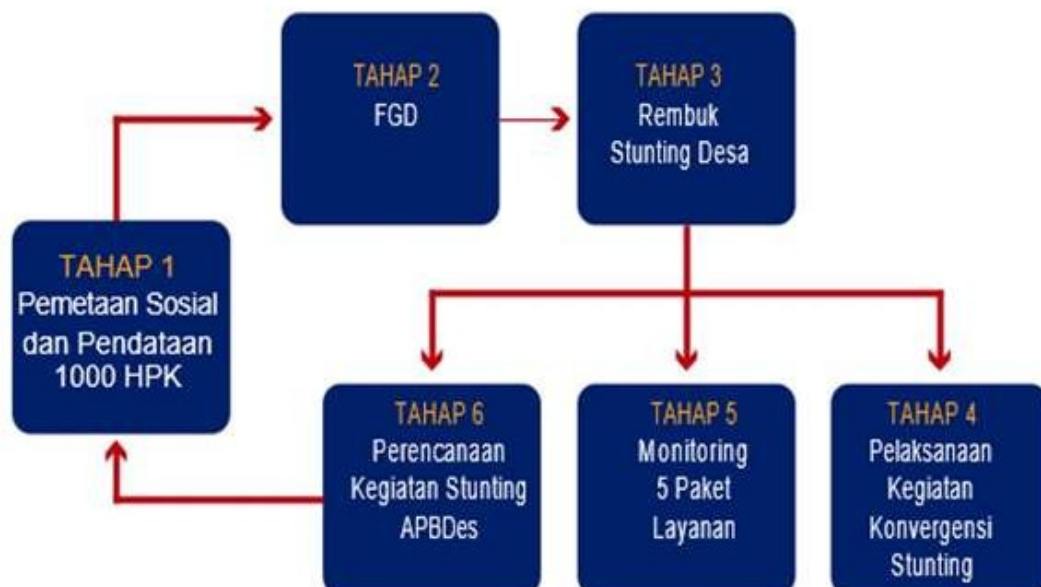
TAHAP 1
Pemetaan Sosial dan Pendataan 1000 HPK

TAHAP 2
FGD

TAHAP 3
Rembuk Stunting Desa

TAHAP 6
Perencanaan Kegiatan Stunting APBDes

TAHAP 5
Monitoring 5 Paket Layanan

TAHAP 4
Pelaksanaan Kegiatan Konvergensi Stunting